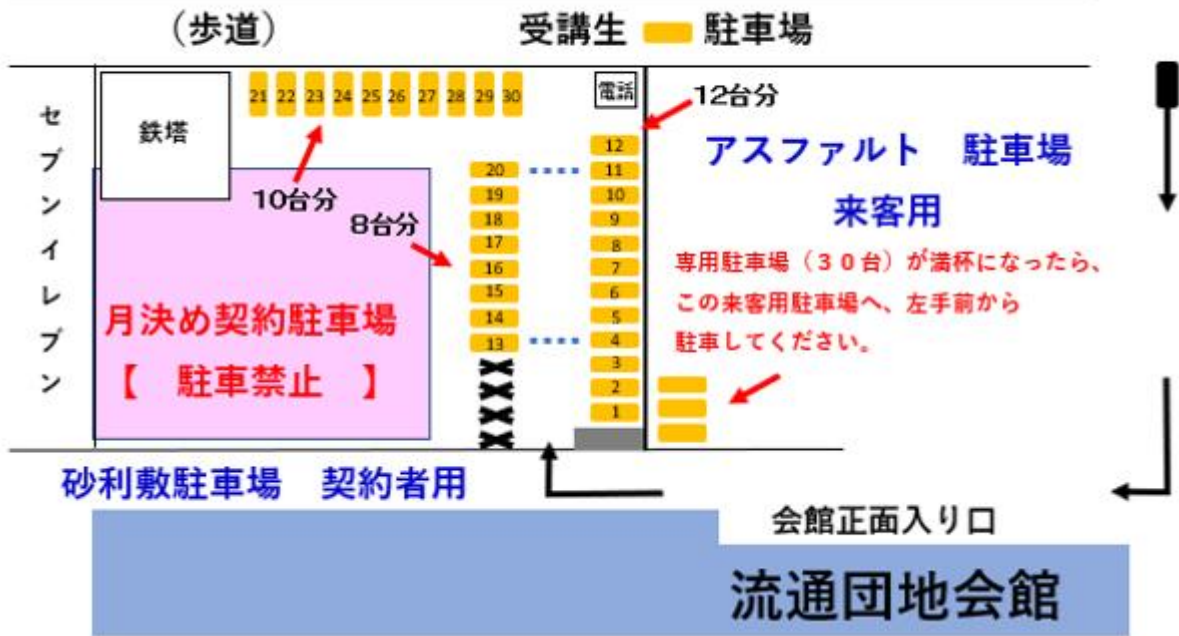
（歩道）

受講生 駐車場

セブンイレブン

鉄塔

21 22 23 24 25 26 27 28 29 30

電話

12台分

10台分

8台分

20
19
18
17
16
15
14
13

12
11
10
9
8
7
6
5
4
3
2
1

アスファルト 駐車場

来客用

専用駐車場（３０台）が満杯になったら、この来客用駐車場へ、左手前から駐車してください。

月決め契約駐車場

【 駐車禁止 】

砂利敷駐車場 契約者用

会館正面入り口

流通団地会館